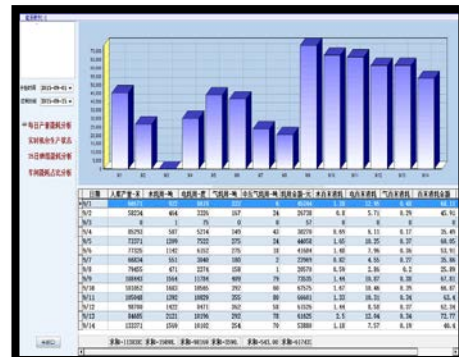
开始时间 2015-09-01
结束时间 2015-09-21

每日产量报表分析
实时机台生产状态
月度单耗统计分析
车间用耗占比分析

| 日期 | 入库产量·米 | 水耗用·吨 | 电耗用·度 | 气耗用·吨 | 冷水气耗用·吨 | 耗用总量·元 | 水百米消耗 | 电百米消耗 | 气百米消耗 | 百米总消耗 |
|---|---|---|---|---|---|---|---|---|---|---|
| 9/1 | 60571 | 922 | 5615 | 117 | 6 | 40294 | 1.52 | 12.95 | 0.48 | 66.52 |
| 9/2 | 58234 | 464 | 3326 | 167 | 24 | 26738 | 0.8 | 5.71 | 0.29 | 45.91 |
| 9/3 | 1 | 1 | 75 | 0 | 0 | 57 | 100 | 7500 | 0 | 5700 |
| 9/4 | 89292 | 587 | 5214 | 349 | 43 | 30270 | 0.66 | 6.11 | 0.17 | 25.49 |
| 9/5 | 75371 | 1209 | 7522 | 275 | 24 | 44058 | 1.65 | 10.25 | 0.37 | 60.05 |
| 9/6 | 77325 | 1142 | 6152 | 275 | 18 | 41684 | 1.48 | 7.96 | 0.36 | 53.91 |
| 9/7 | 66834 | 551 | 2040 | 160 | 2 | 27969 | 0.82 | 4.55 | 0.27 | 35.96 |
| 9/8 | 79455 | 471 | 2376 | 158 | 1 | 20578 | 0.59 | 2.99 | 0.2 | 25.89 |
| 9/9 | 108442 | 1564 | 11784 | 409 | 79 | 73535 | 1.44 | 10.87 | 0.38 | 67.81 |
| 9/10 | 101052 | 1463 | 10565 | 292 | 60 | 67575 | 1.47 | 10.46 | 0.29 | 66.87 |
| 9/11 | 105948 | 1292 | 10829 | 255 | 80 | 66681 | 1.22 | 10.22 | 0.24 | 62.94 |
| 9/12 | 90768 | 1422 | 8471 | 262 | 18 | 53325 | 1.44 | 8.58 | 0.27 | 54.23 |
| 9/13 | 84605 | 2121 | 10196 | 292 | 78 | 61825 | 2.5 | 12.04 | 0.34 | 73.77 |
| 9/14 | 133371 | 1569 | 10102 | 254 | 70 | 53880 | 1.18 | 7.57 | 0.19 | 40.4 |

求和=1158382 求和=15698 求和=96108 求和=3595 求和=543.00 求和=617422